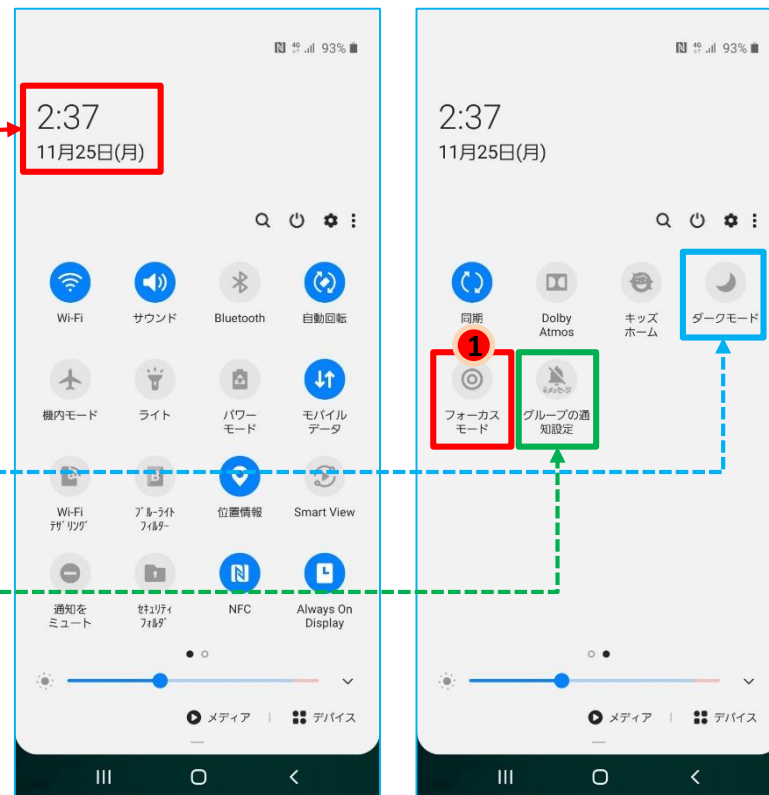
N 4G .ıll 93%

2:37
11月25日(月)

Wi-Fi
サウンド
Bluetooth
自動回転
機内モード
ライト
パワーモード
モバイルデータ
Wi-Fiテザリング
ブルーライトフィルター
位置情報
Smart View
通知をミュート
セキュリティフォルダ
NFC
Always On Display

メディア | デバイス

N 4G .ıll 93%

2:37
11月25日(月)

同期
Dolby Atmos
キッズホーム
ダークモード
1
フォーカスモード
グループの通知設定

メディア | デバイス